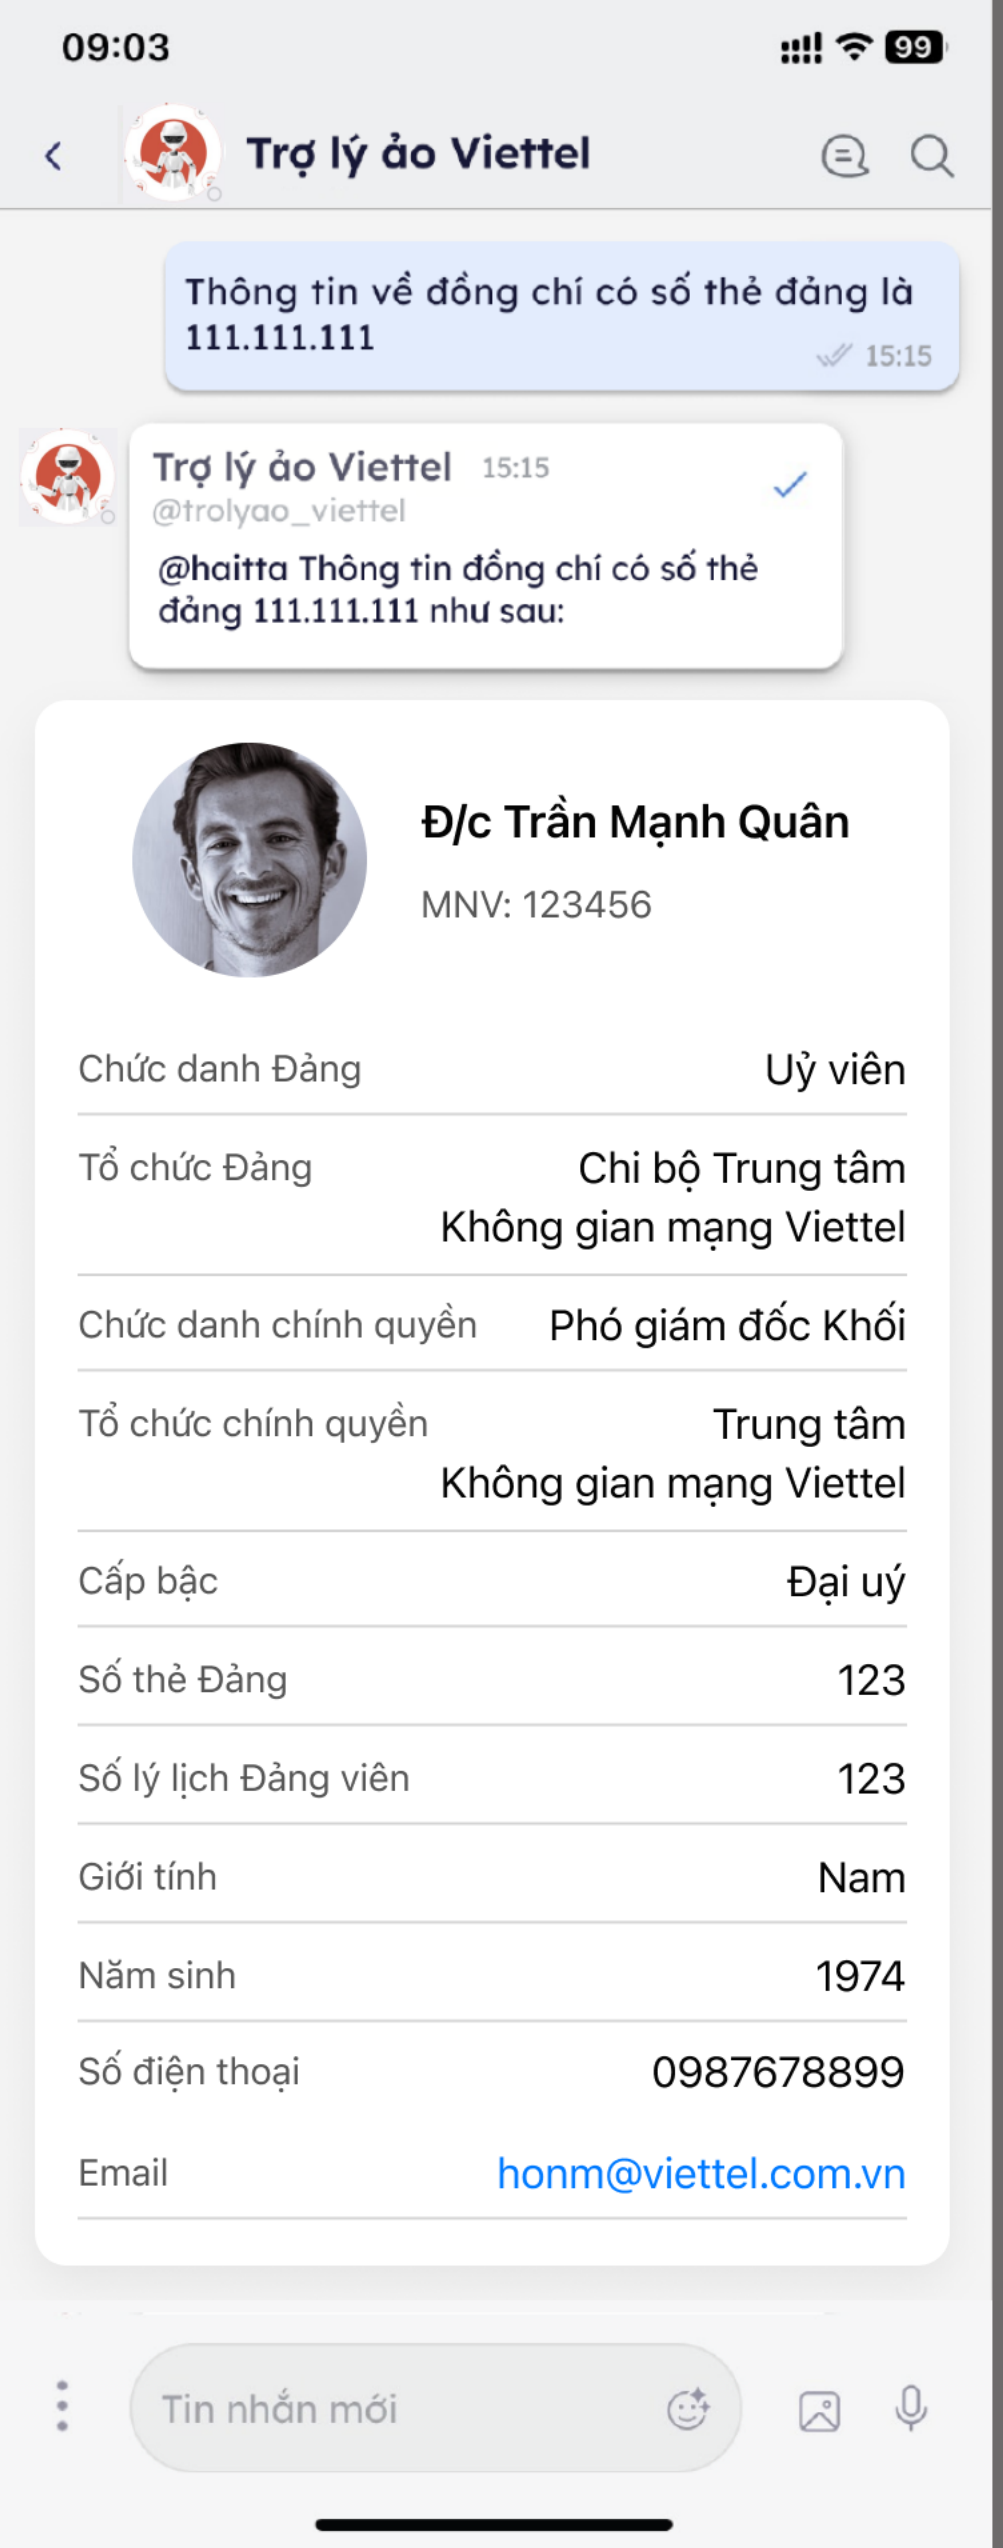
09:03

99

Trợ lý ảo Viettel

Thông tin về đồng chí có số thẻ đảng là 111.111.111

15:15

Trợ lý ảo Viettel 15:15
@trolyao_viettel

@haitta Thông tin đồng chí có số thẻ đảng 111.111.111 như sau:

Đ/c Trần Mạnh Quân

MNV: 123456

| Chức danh Đảng | Uỷ viên |
|---|---|
| Tổ chức Đảng | Chi bộ Trung tâm Không gian mạng Viettel |
| Chức danh chính quyền | Phó giám đốc Khối |
| Tổ chức chính quyền | Trung tâm Không gian mạng Viettel |
| Cấp bậc | Đại uý |
| Số thẻ Đảng | 123 |
| Số lý lịch Đảng viên | 123 |
| Giới tính | Nam |
| Năm sinh | 1974 |
| Số điện thoại | 0987678899 |
| Email | honm@viettel.com.vn |

Tin nhắn mới